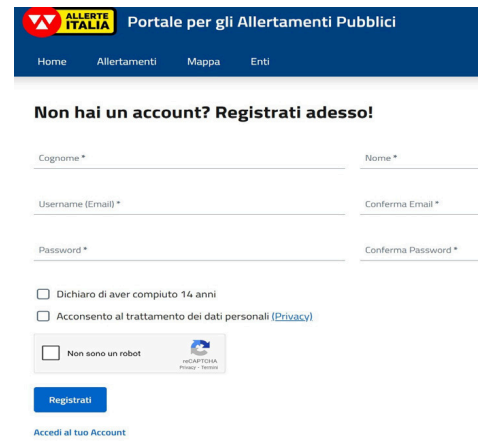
ALLERTE ITALIA Portale per gli Allertamenti Pubblici

Home Allertamenti Mappa Enti

Non hai un account? Registrati adesso!

Cognome *
Nome *
Username (Email) *
Conferma Email *
Password *
Conferma Password *

Dichiaro di aver compiuto 14 anni
Acconsento al trattamento dei dati personali (Privacy)

Non sono un robot
reCAPTCHA
Privacy - Termini

Registrati

Accedi al tuo Account